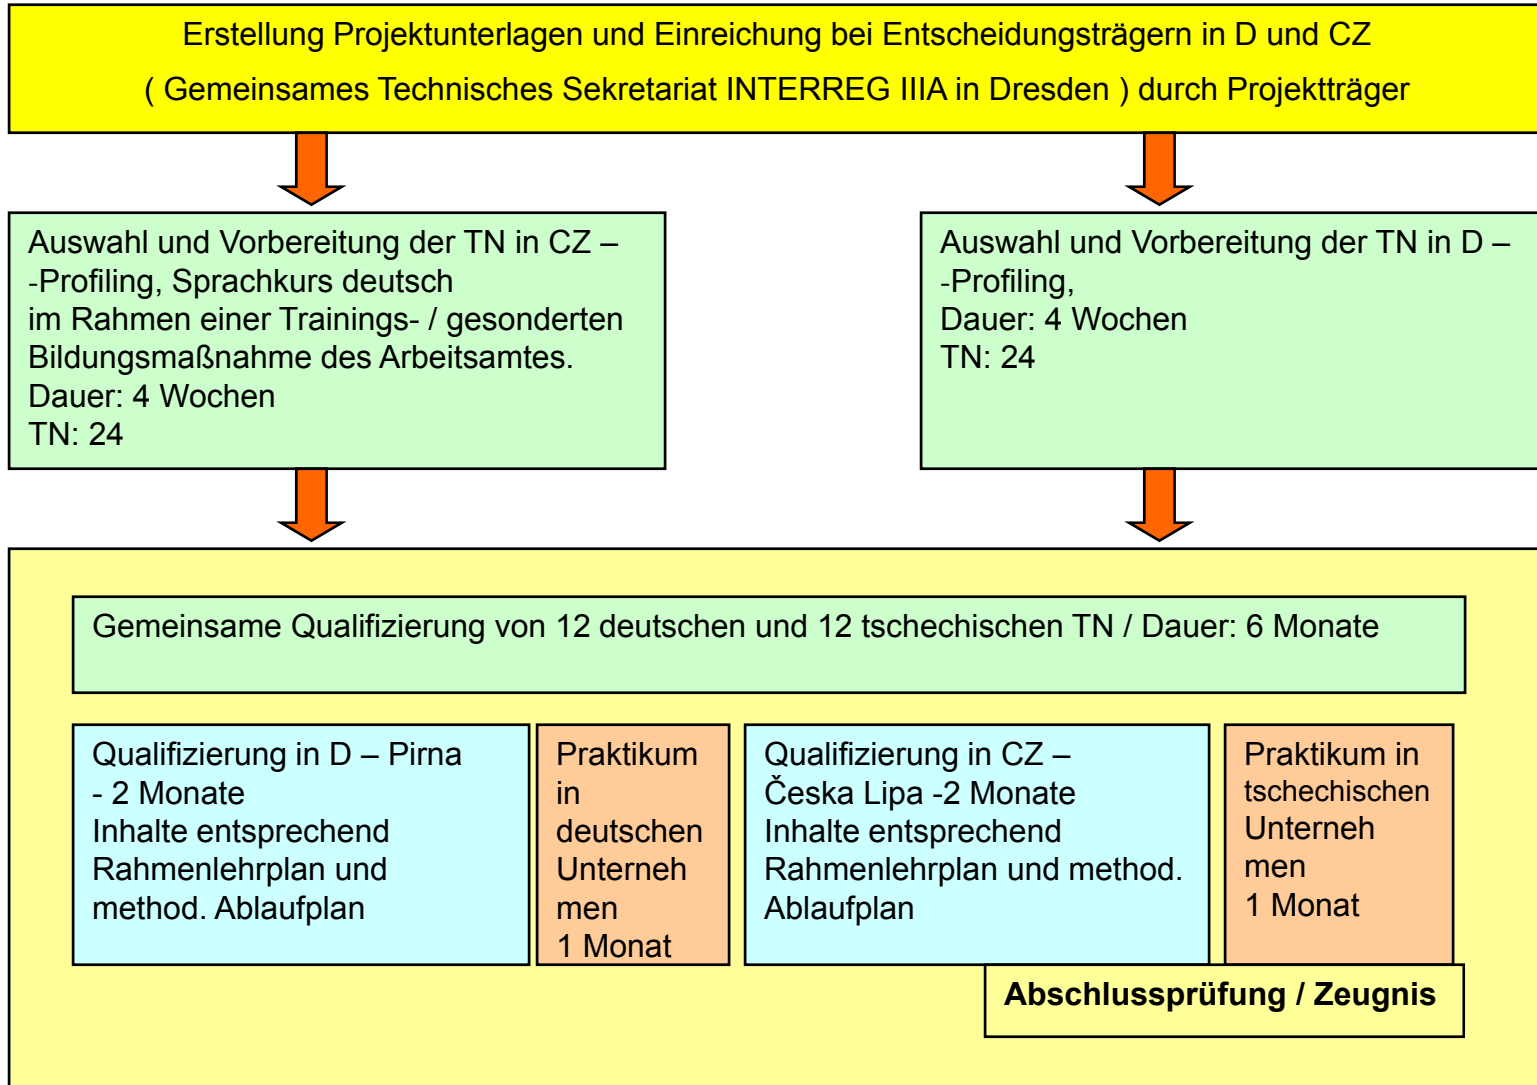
Erstellung Projektunterlagen und Einreichung bei Entscheidungsträgern in D und CZ
( Gemeinsames Technisches Sekretariat INTERREG IIIA in Dresden ) durch Projektträger

Auswahl und Vorbereitung der TN in CZ –
-Profiling, Sprachkurs deutsch
im Rahmen einer Trainings- / gesonderten Bildungsmaßnahme des Arbeitsamtes.
Dauer: 4 Wochen
TN: 24

Auswahl und Vorbereitung der TN in D –
-Profiling,
Dauer: 4 Wochen
TN: 24

Gemeinsame Qualifizierung von 12 deutschen und 12 tschechischen TN / Dauer: 6 Monate

Qualifizierung in D – Pirna
- 2 Monate
Inhalte entsprechend Rahmenlehrplan und method. Ablaufplan

Praktikum in deutschen Unterneh men
1 Monat

Qualifizierung in CZ –
Česka Lipa -2 Monate
Inhalte entsprechend Rahmenlehrplan und method. Ablaufplan

Praktikum in tschechischen Unterneh men
1 Monat

Abschlussprüfung / Zeugnis